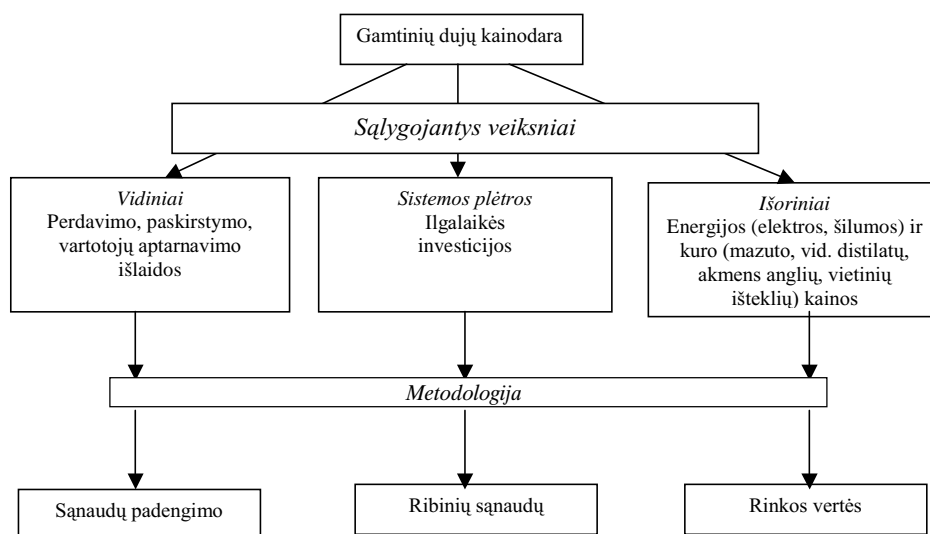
Gamtinių dujų kainodara

Sąlygojantys veiksniai

Vidiniai
Perdavimo, paskirstymo, vartotojų aptarnavimo išlaidos

Sistemos plėtros
Ilgalaikės investicijos

Išoriniai
Energijos (elektros, šilumos) ir kuro (mazuto, vid. distilatų, akmens anglių, vietinių išteklių) kainos

Metodologija

Sąnaudų padengimo

Ribinių sąnaudų

Rinkos vertės